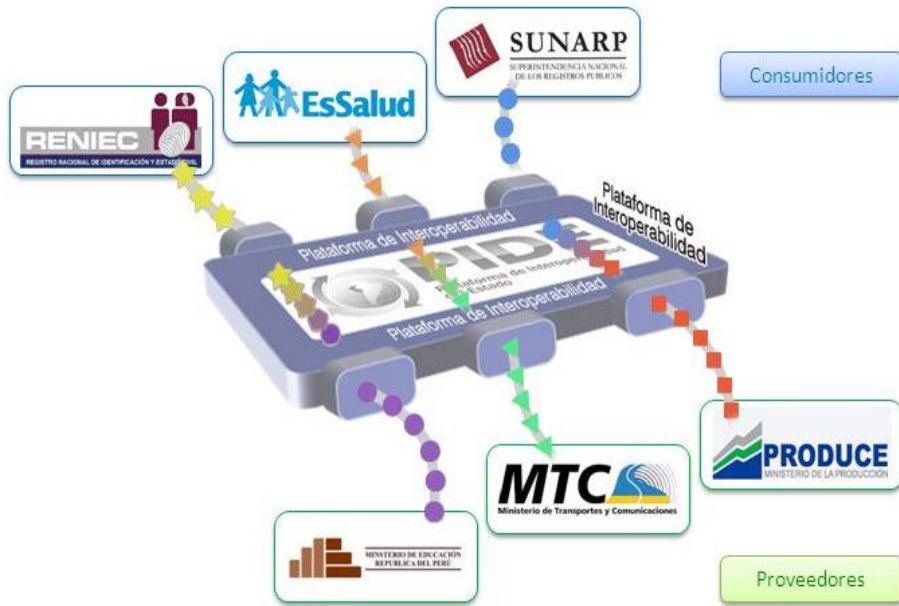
SUNARP
SUPERINTENDENCIA NACIONAL DE LOS REGISTROS PUBLICOS

EsSalud

RENIEC
REGISTRO NACIONAL DE IDENTIFICACIÓN Y ESTADO CIVIL

Consumidores

Plataforma de Interoperabilidad

Plataforma de Interoperabilidad

Plataforma de Interoperabilidad

PIDE
Plataforma de Interoperabilidad del Estado

MTC
Ministerio de Transportes y Comunicaciones

PRODUCE
MINISTERIO DE LA PRODUCCIÓN

MINISTERIO DE EDUCACIÓN
REPUBLICA DEL PERÚ

Proveedores